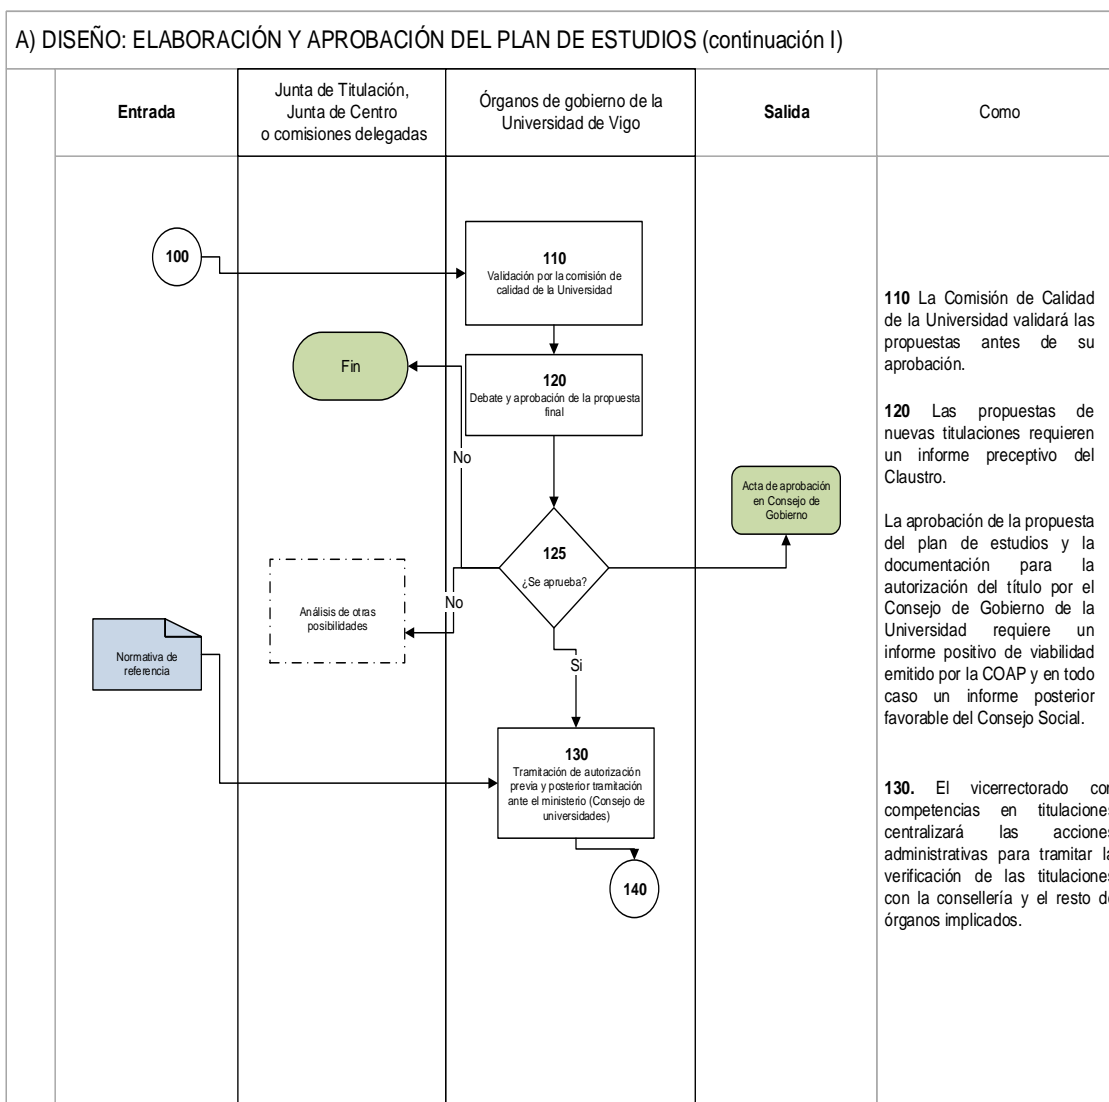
A) DISEÑO: ELABORACIÓN Y APROBACIÓN DEL PLAN DE ESTUDIOS (continuación I)

| Entrada | Junta de Titulación, Junta de Centro o comisiones delegadas | Órganos de gobierno de la Universidad de Vigo | Salida | Como |
|---|---|---|---|---|

100

110
Validación por la comisión de calidad de la Universidad

Fin

120
Debate y aprobación de la propuesta final

No

Acta de aprobación en Consejo de Gobierno

125
¿Se aprueba?

Análisis de otras posibilidades

No

Normativa de referencia

Si

130
Tramitación de autorización previa y posterior tramitación ante el ministerio (Consejo de universidades)

140

110 La Comisión de Calidad de la Universidad validará las propuestas antes de su aprobación.

120 Las propuestas de nuevas titulaciones requieren un informe preceptivo del Claustro.

La aprobación de la propuesta del plan de estudios y la documentación para la autorización del título por el Consejo de Gobierno de la Universidad requiere un informe positivo de viabilidad emitido por la COAP y en todo caso un informe posterior favorable del Consejo Social.

130. El vicerrectorado co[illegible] competencias en titulacione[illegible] centralizará las accione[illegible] administrativas para tramitar l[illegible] verificación de las titulacione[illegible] con la consellería y el resto d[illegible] órganos implicados.